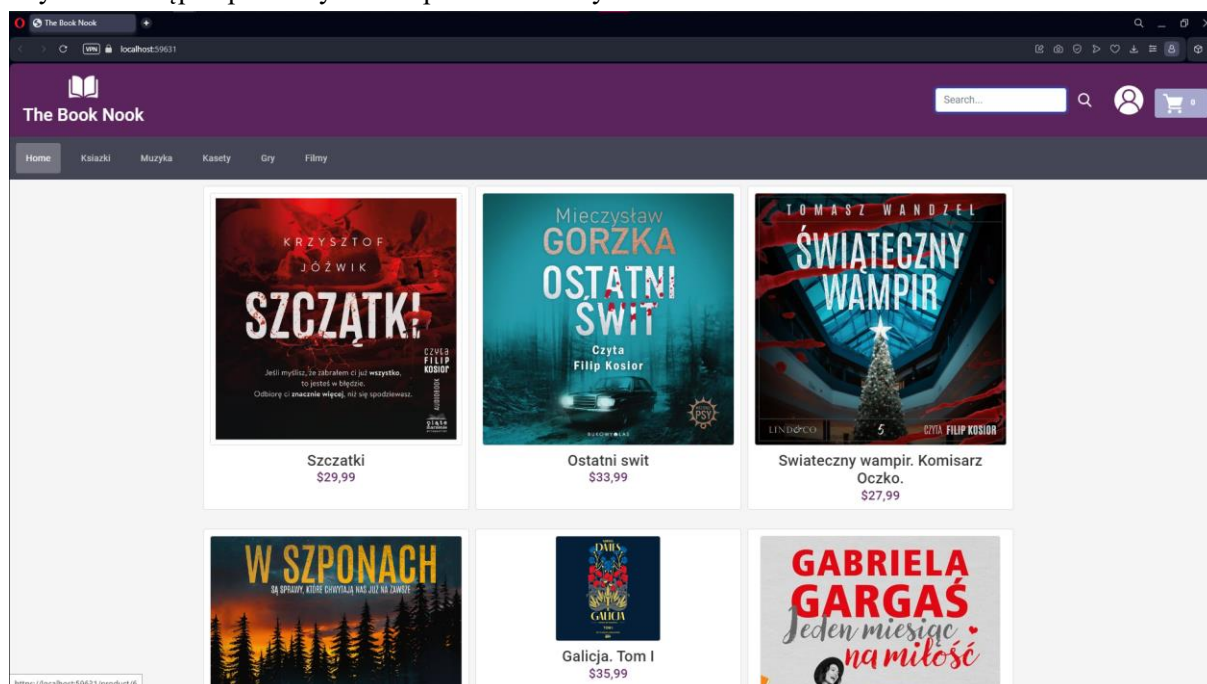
The Book Nook

localhost:59631

The Book Nook

Search...

0

Home Ksiazki Muzyka Kasety Gry Filmy

KRZYSZTOF JÓŹWIK
SZCZĄTKI
Jeśli myślisz, że zabrałem ci już wszystko, to jesteś w błędzie. Odbiorę ci znacznie więcej, niż się spodziewasz.
CZYTA FILIP KOSIOR
AUDIOBOOK

Szczatki
$29,99

Mieczysław
GORZKA
OSTATNI ŚWIT
Czyta Filip Kosior
PSY

Ostatni swit
$33,99

TOMASZ WANDZEL
ŚWIĄTECZNY WAMPIR
LINDE & CO
5
CZYTA FILIP KOSIOR

Swiateczny wampir. Komisarz Oczko.
$27,99

W SZPONACH
SĄ SPRAWY, KTÓRE CHWYTAJĄ NAS JUŻ NA ZAWSZE

DAVIES
GALICJA

Galicja. Tom I
$35,99

GABRIELA GARGAŚ
Jeden miesiąc na miłość

https://localhost:59631/product/6